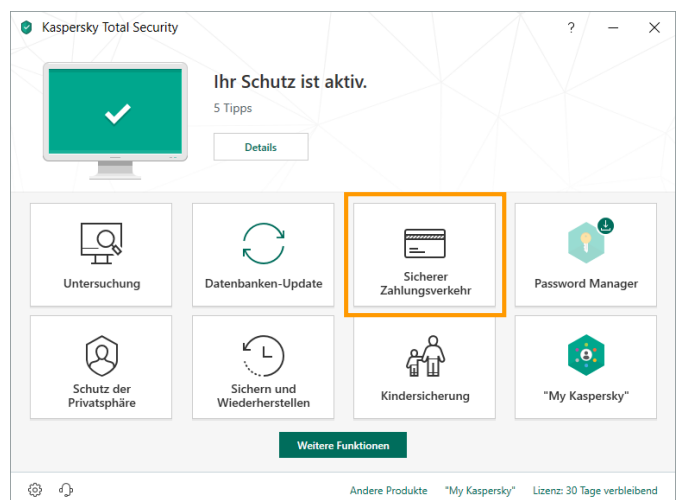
Kaspersky Total Security

? –

Ihr Schutz ist aktiv.

5 Tipps

Details

Untersuchung

Datenbanken-Update

Sicherer Zahlungsverkehr

Password Manager

Schutz der Privatsphäre

Sichern und Wiederherstellen

Kindersicherung

"My Kaspersky"

Weitere Funktionen

Andere Produkte "My Kaspersky" Lizenz: 30 Tage verbleibend